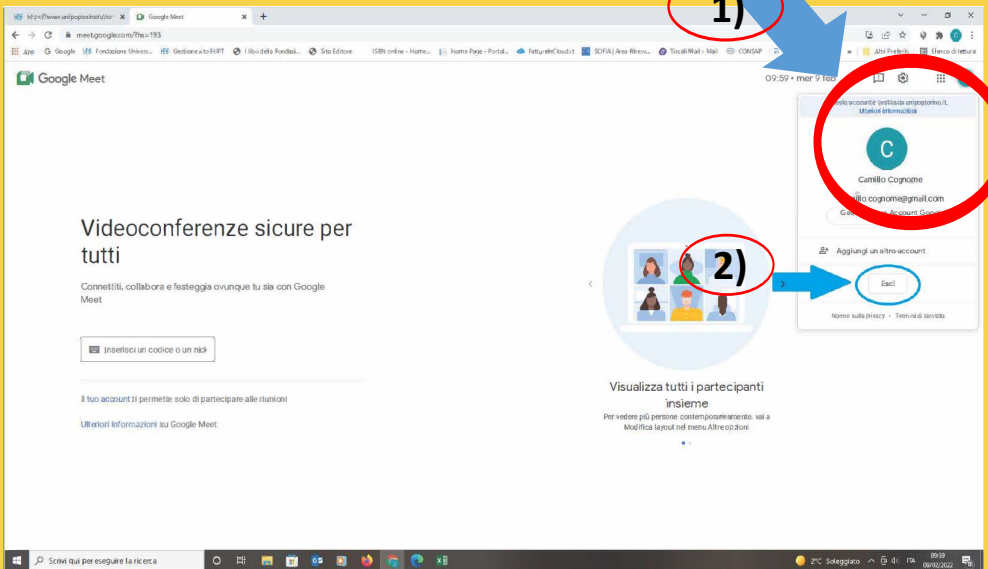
https://www.unipopolare.it/... Google Meet +

meet.google.com/?hs=193

App Google Fondazione Univers... Gestione sito FUPT I libri della Fondazi... Sito Editore ISBN online - Home... Home Page - Portal... FattureInCloud.it SOFIA | Area Riserv... Tiscali Mail :: Mail CONSAP Altri Preferiti Elenco di lettura

1)

Google Meet

09:59 • mer 9 feb

Questo account è gestito da unipopolare.it. Ulteriori informazioni

C

Camillo Cognome

camillo.cognome@gmail.com

Gestisci il tuo Account Google

Aggiungi un altro account

2)

Esci

Norme sulla privacy • Termini di servizio

Videoconferenze sicure per tutti

Connettiti, collabora e festeggia ovunque tu sia con Google Meet

Inserisci un codice o un nick

Il tuo account ti permette solo di partecipare alle riunioni

Ulteriori informazioni su Google Meet

Visualizza tutti i partecipanti insieme

Per vedere più persone contemporaneamente, vai a Modifica layout nel menu Altre opzioni

Scrivi qui per eseguire la ricerca

2°C Soleggiato ITA 09:59 09/02/2022